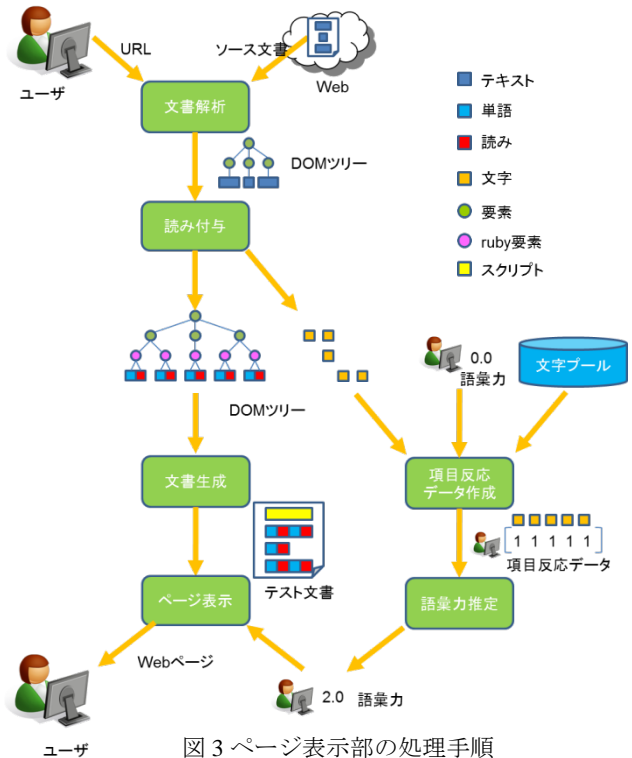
ユーザ

URL

ソース文書

Web

テキスト

単語

読み

文字

要素

ruby要素

スクリプト

文書解析

DOMツリー

読み付与

0.0
語彙力

文字プール

DOMツリー

項目反応
データ作成

文書生成

1 1 1 1 1

項目反応データ

テスト文書

ページ表示

語彙力推定

Webページ

2.0 語彙力

ユーザ

図 3 ページ表示部の処理手順